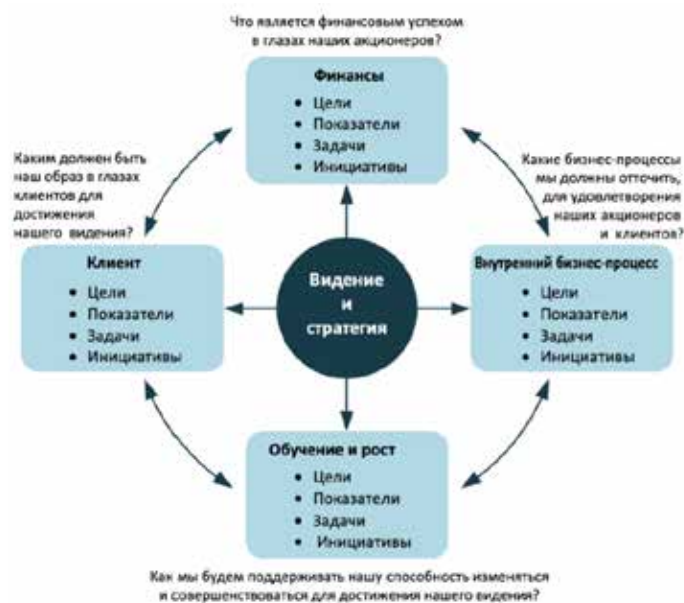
Что является финансовым успехом в глазах наших акционеров?

Финансы
• Цели
• Показатели
• Задачи
• Инициативы

Каким должен быть наш образ в глазах клиентов для достижения нашего видения?

Какие бизнес-процессы мы должны отточить, для удовлетворения наших акционеров и клиентов?

Клиент
• Цели
• Показатели
• Задачи
• Инициативы

Видение и стратегия

Внутренний бизнес-процесс
• Цели
• Показатели
• Задачи
• Инициативы

Обучение и рост
• Цели
• Показатели
• Задачи
• Инициативы

Как мы будем поддерживать нашу способность изменяться и совершенствоваться для достижения нашего видения?